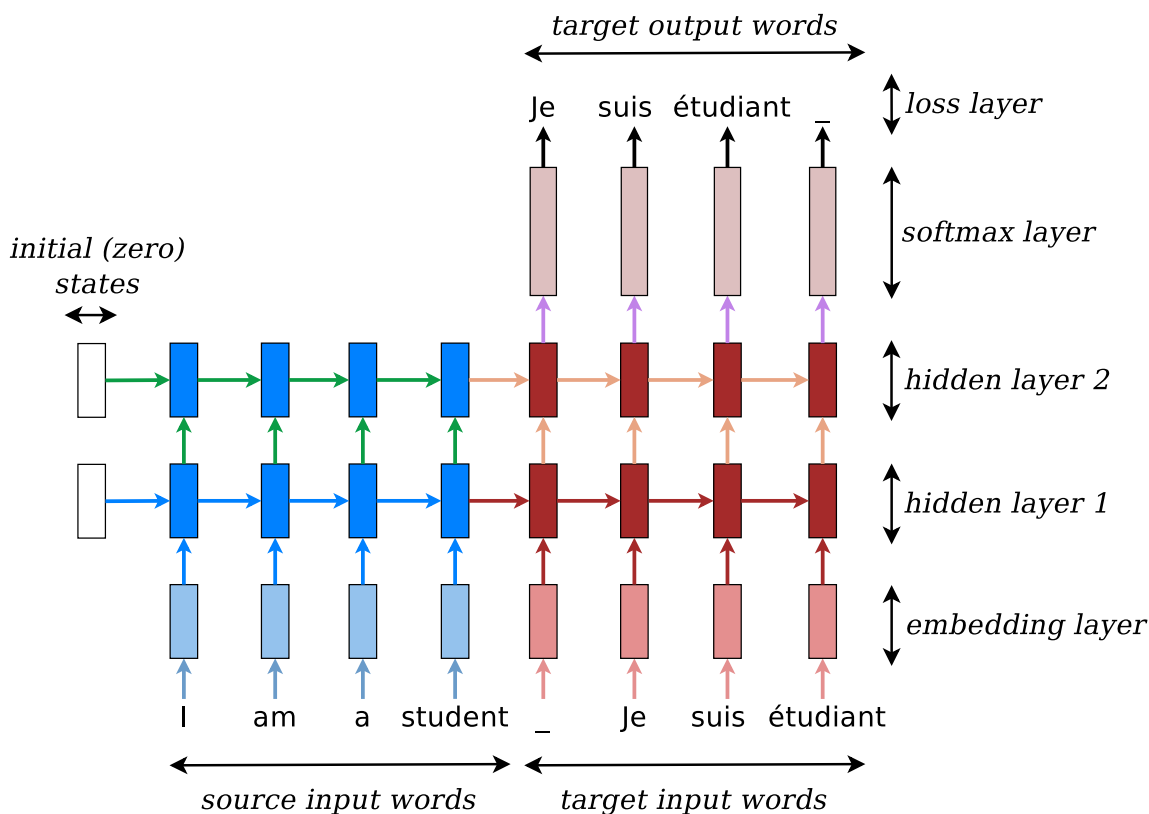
target output words

Je suis étudiant _

loss layer

softmax layer

initial (zero) states

hidden layer 2

hidden layer 1

embedding layer

I am a student _ Je suis étudiant

source input words

target input words